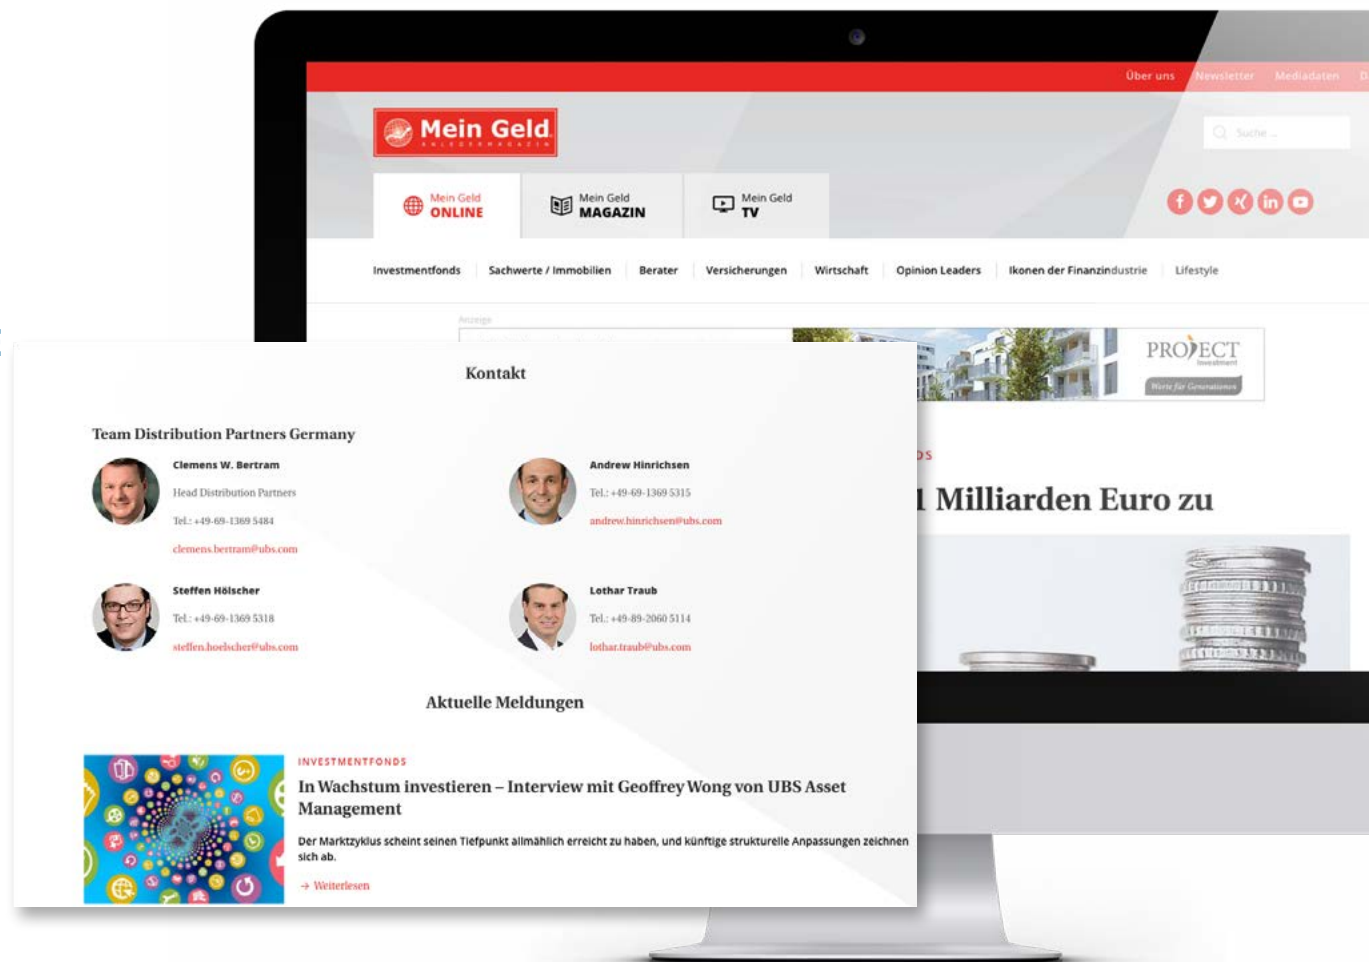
Über uns Newsletter Mediadaten

Mein Geld ANLEGERMAGAZIN

Suche ...

Mein Geld ONLINE

Mein Geld MAGAZIN

Mein Geld TV

Investmentfonds Sachwerte / Immobilien Berater Versicherungen Wirtschaft Opinion Leaders Ikonen der Finanzindustrie Lifestyle

Anzeige

PROJECT Investment

Werte für Generationen

DS

1 Milliarden Euro zu

Kontakt

Team Distribution Partners Germany

Clemens W. Bertram

Head Distribution Partners

Tel.: +49-69-1369 5484

clemens.bertram@ubs.com

Andrew Hinrichsen

Tel.: +49-69-1369 5315

andrew.hinrichsen@ubs.com

Steffen Hölscher

Tel.: +49-69-1369 5318

steffen.hoelscher@ubs.com

Lothar Traub

Tel.: +49-89-2060 5114

lothar.traub@ubs.com

Aktuelle Meldungen

INVESTMENTFONDS

In Wachstum investieren – Interview mit Geoffrey Wong von UBS Asset Management

Der Marktzyklus scheint seinen Tiefpunkt allmählich erreicht zu haben, und künftige strukturelle Anpassungen zeichnen sich ab.

→ Weiterlesen